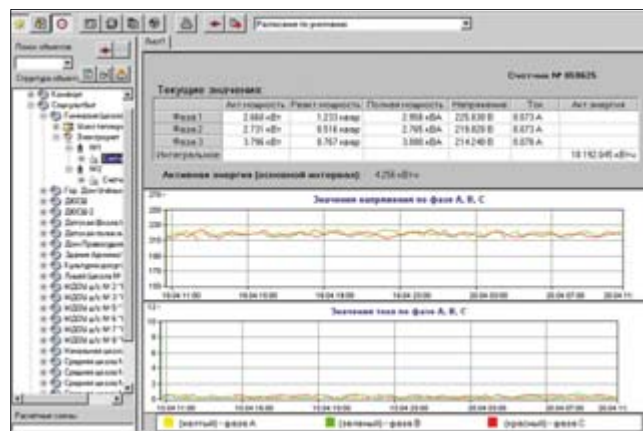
Расписание по умолчанию

Лист1

Поиск объектов

Структура объект

Счетчик № 059625

Текущие значения

| | Акт.мощность | Реакт.мощность | Полная мощность | Напряжение | Ток | Акт.энергия |
|---|---|---|---|---|---|---|
| Фаза 1 | 2,664 кВт | 1,233 квар | 2,958 кВА | 225,630 В | 8,073 А | |
| Фаза 2 | 2,731 кВт | 0,516 квар | 2,785 кВА | 219,820 В | 8,073 А | |
| Фаза 3 | 3,796 кВт | 0,767 квар | 3,880 кВА | 214,240 В | 8,078 А | |
| Интегральное | | | | | | 18 192,045 кВт·ч |

Активная энергия (основной интервал): 4,256 кВт·ч

Значения напряжения по фазе A, B, C

Значения тока по фазе A, B, C

(желтый) - фаза A (зеленый) - фаза B (красный) - фаза C

Расчетные схемы